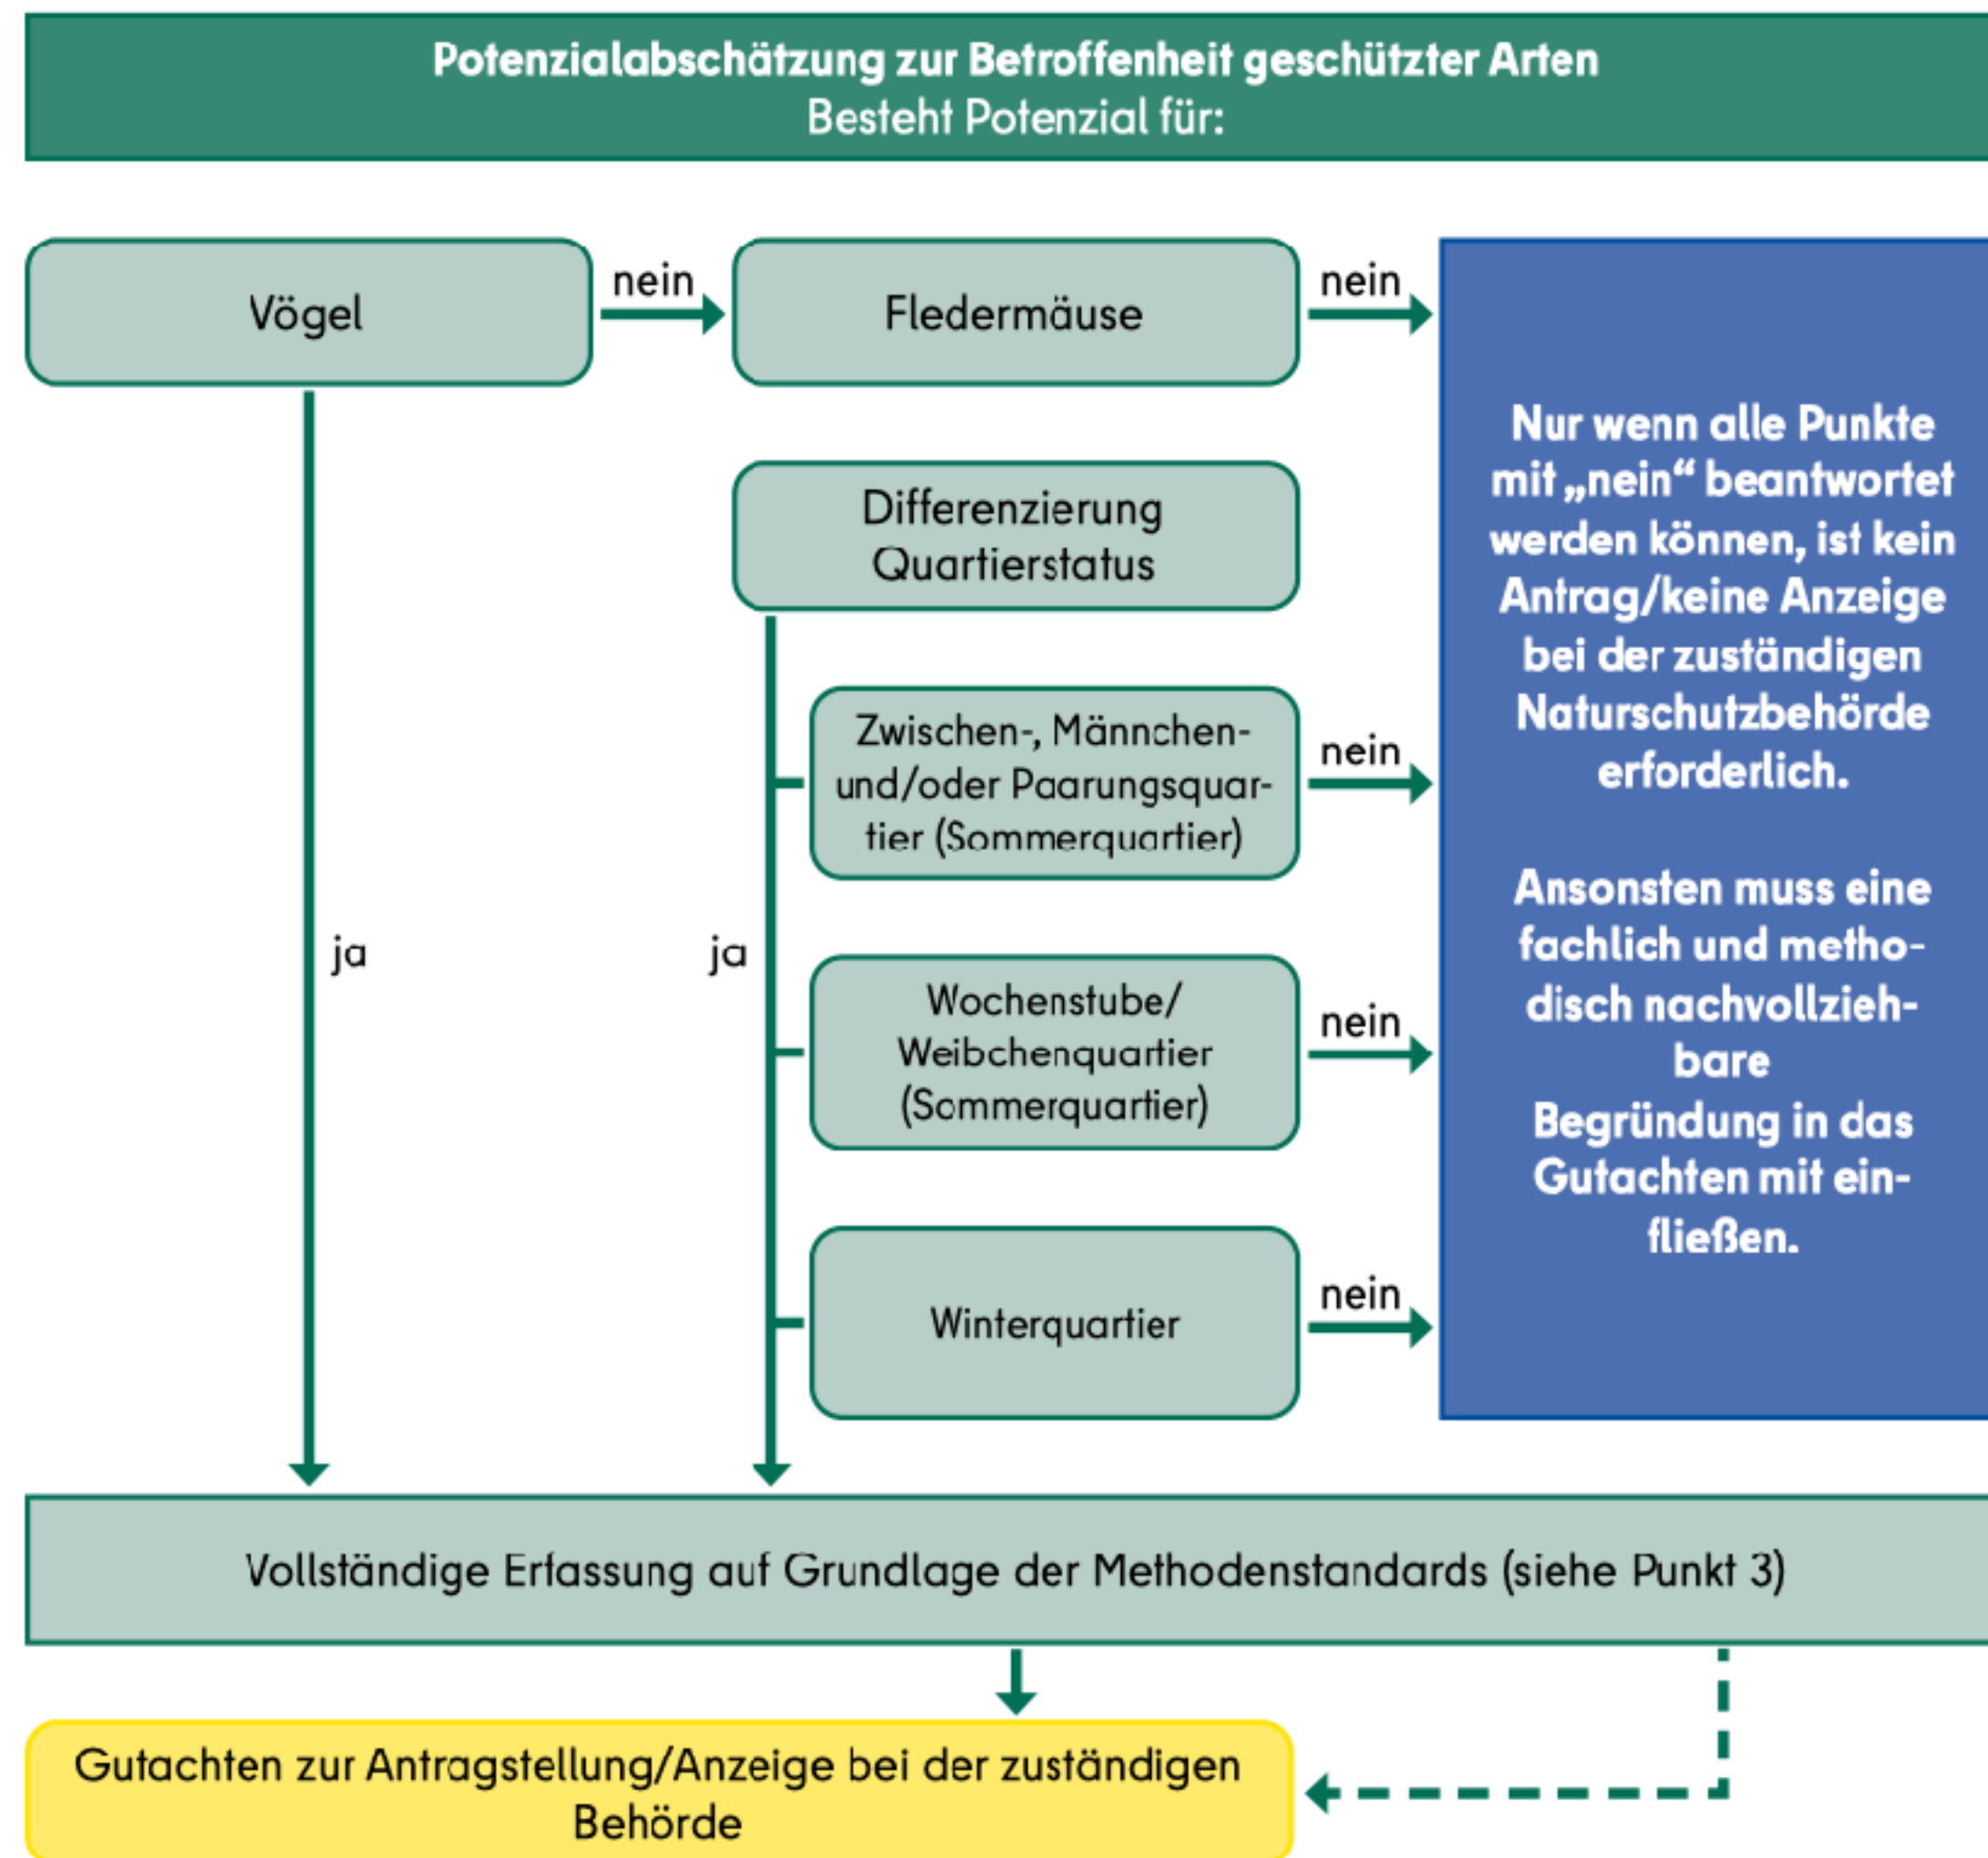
**Potenzialabschätzung zur Betroffenheit geschützter Arten**
Besteht Potenzial für:

Vögel

nein

Fledermäuse

nein

Differenzierung Quartierstatus

Zwischen-, Männchen- und/oder Paarungsquartier (Sommerquartier)

nein

Wochenstube/ Weibchenquartier (Sommerquartier)

nein

Winterquartier

nein

ja

ja

Nur wenn alle Punkte mit „nein“ beantwortet werden können, ist kein Antrag/keine Anzeige bei der zuständigen Naturschutzbehörde erforderlich.

Ansonsten muss eine fachlich und methodisch nachvollziehbare Begründung in das Gutachten mit einfließen.

Vollständige Erfassung auf Grundlage der Methodenstandards (siehe Punkt 3)

Gutachten zur Antragstellung/Anzeige bei der zuständigen Behörde